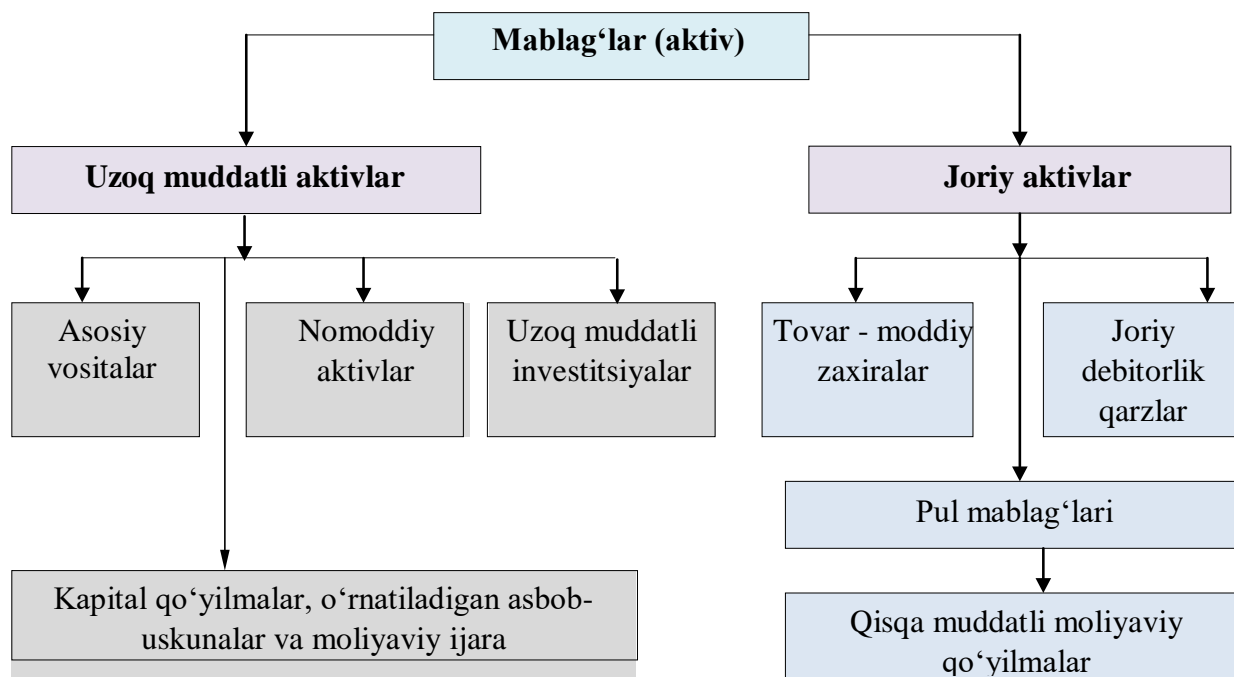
Mablag‘lar (aktiv)

Uzoq muddatli aktivlar

Joriy aktivlar

Asosiy vositalar

Nomoddiy aktivlar

Uzoq muddatli investitsiyalar

Tovar - moddiy zaxiralar

Joriy debitorlik qarzlar

Pul mablag‘lari

Kapital qo‘yilmalar, o‘rnatiladigan asbob-uskunalar va moliyaviy ijara

Qisqa muddatli moliyaviy qo‘yilmalar